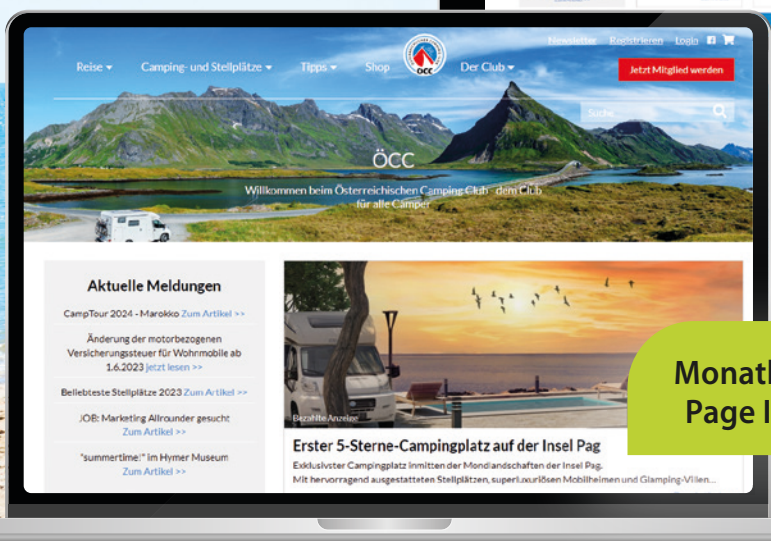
Newsletter Registrieren Login

Reise ▾ Camping- und Stellplätze ▾ Tipps ▾ Shop ÖCC Der Club ▾ Jetzt Mitglied werden

Suche

ÖCC

Willkommen beim Österreichischen Camping Club - dem Club für alle Camper

Aktuelle Meldungen

CampTour 2024 - Marokko Zum Artikel >>

Änderung der motorbezogenen Versicherungssteuer für Wohnmobile ab 1.6.2023 Jetzt lesen >>

Beliebteste Stellplätze 2023 Zum Artikel >>

JOB: Marketing Allrounder gesucht Zum Artikel >>

"summertime!" im Hymer Museum Zum Artikel >>

Bezahlte Anzeige

Erster 5-Sterne-Campingplatz auf der Insel Pag

Exklusivster Campingplatz inmitten der Mondlandschaften der Insel Pag. Mit hervorragend ausgestatteten Stellplätzen, superluxuriösen Mobilheimen und Glamping-Villen...

Monat
Page I